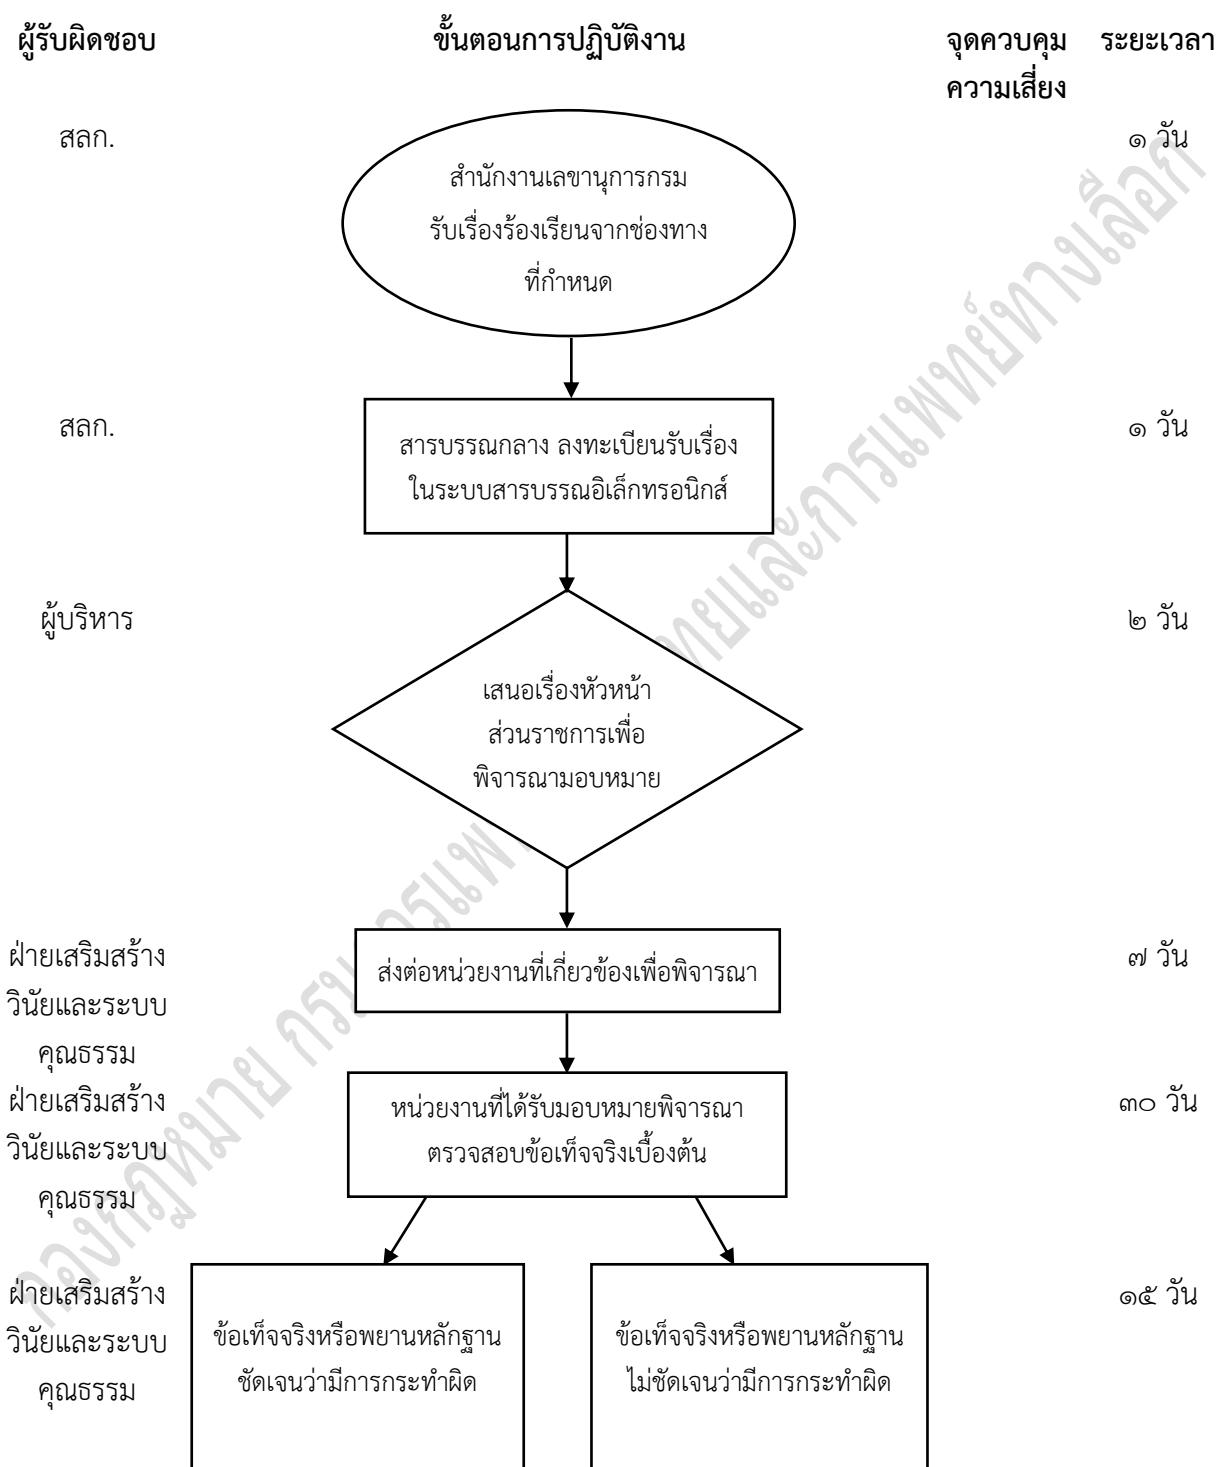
| ผู้รับผิดชอบ | ขั้นตอนการปฏิบัติงาน | จุดควบคุมความเสี่ยง | ระยะเวลา |
|---|---|---|---|
| สลก. | สำนักงานเลขานุการกรม รับเรื่องร้องเรียนจากช่องทางที่กำหนด | | ๑ วัน |
| สลก. | สารบรรณกลาง ลงทะเบียนรับเรื่อง ในระบบสารบรรณอิเล็กทรอนิกส์ | | ๑ วัน |
| ผู้บริหาร | เสนอเรื่องหัวหน้าส่วนราชการเพื่อพิจารณามอบหมาย | | ๒ วัน |
| ฝ่ายเสริมสร้างวินัยและระบบคุณธรรม | ส่งต่อหน่วยงานที่เกี่ยวข้องเพื่อพิจารณา | | ๗ วัน |
| ฝ่ายเสริมสร้างวินัยและระบบคุณธรรม | หน่วยงานที่ได้รับมอบหมายพิจารณา ตรวจสอบข้อเท็จจริงเบื้องต้น | | ๓๐ วัน |
| ฝ่ายเสริมสร้างวินัยและระบบคุณธรรม | ข้อเท็จจริงหรือพยานหลักฐานชัดเจนว่ามีการกระทำผิด / ข้อเท็จจริงหรือพยานหลักฐานไม่ชัดเจนว่ามีการกระทำผิด | | ๑๕ วัน |

กองกฎหมาย กรมการแพทย์แผนไทยและการแพทย์ทางเลือก